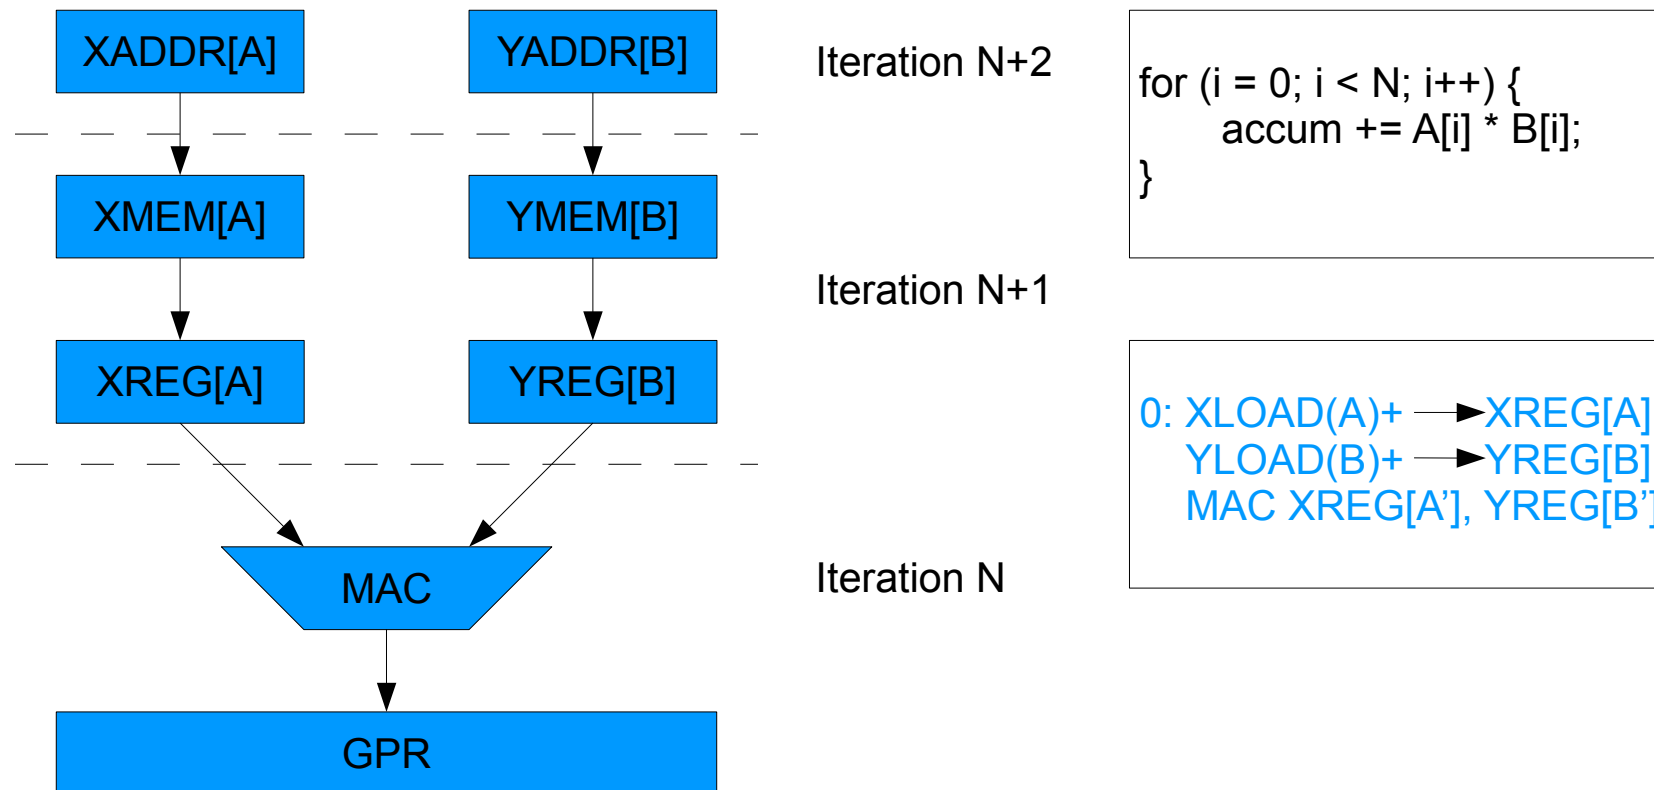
XADDR[A]

YADDR[B]

Iteration N+2

for (i = 0; i < N; i++) {
accum += A[i] * B[i];
}

XMEM[A]

YMEM[B]

Iteration N+1

XREG[A]

YREG[B]

0: XLOAD(A)+ → XREG[A]
YLOAD(B)+ → YREG[B]
MAC XREG[A'], YREG[B'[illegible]

MAC

Iteration N

GPR